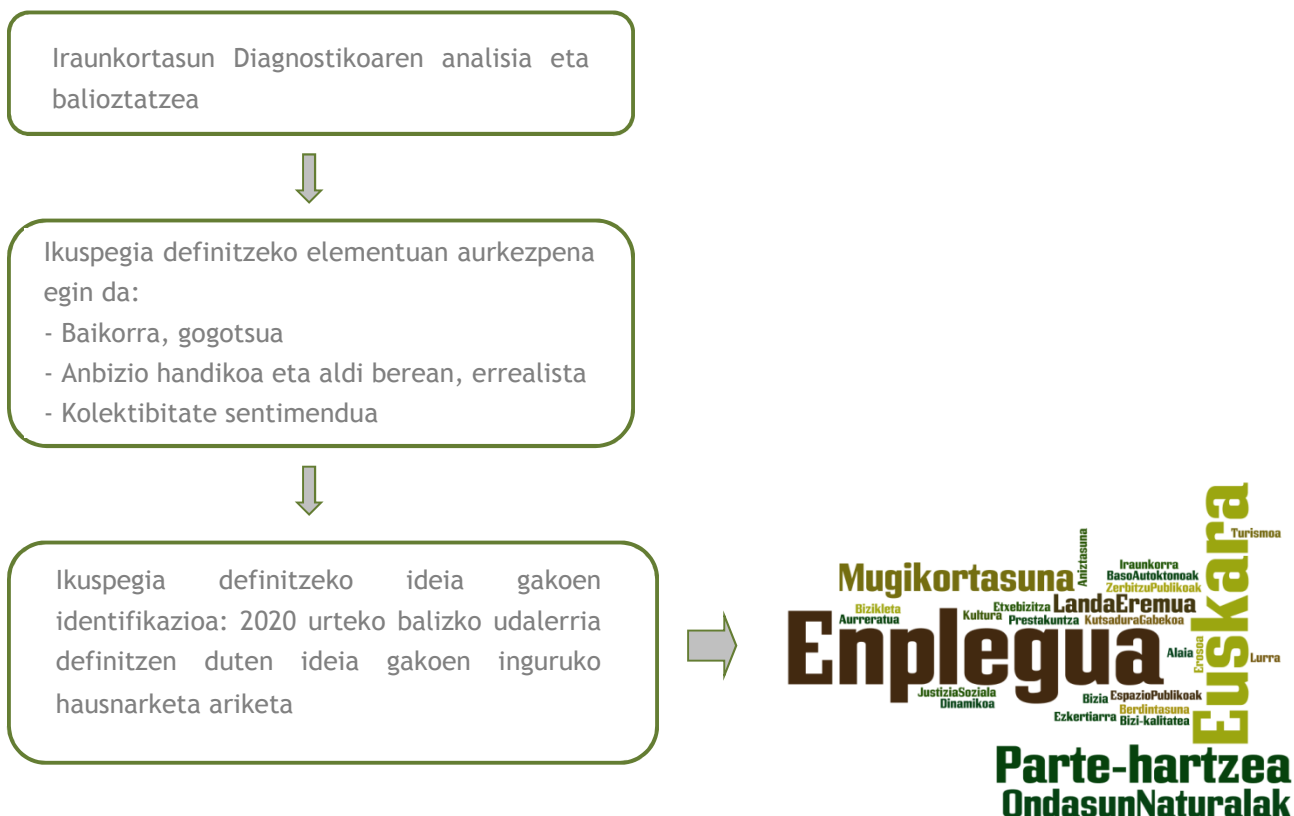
Iraunkortasun Diagnostikoaren analisia eta balioztatzea

Ikuspegia definitzeko elementuan aurkezpena egin da:
- Baikorra, gogotsua
- Anbizio handikoa eta aldi berean, errealista
- Kolektibitate sentimendua

Ikuspegia definitzeko ideia gakoen identifikazioa: 2020 urteko balizko udalerria definitzen duten ideia gakoen inguruko hausnarketa ariketa

Euskara
Turismoa
Aniztasuna
Iraunkorra
BasoAutoktonoak
ZerbitzuPublikoak
Mugikortasuna
Bizikleta
Etxebizitza
LandaEremua
Aurreratua
Kultura
Prestakuntza
KutsaduraGabekoa
Enplegua
Alaia
Erosoa
Lurra
JustiziaSoziala
Dinamikoa
Bizia
EspazioPublikoak
Berdintasuna
Ezkertiarra
Bizi-kalitatea
Parte-hartzea
OndasunNaturalak